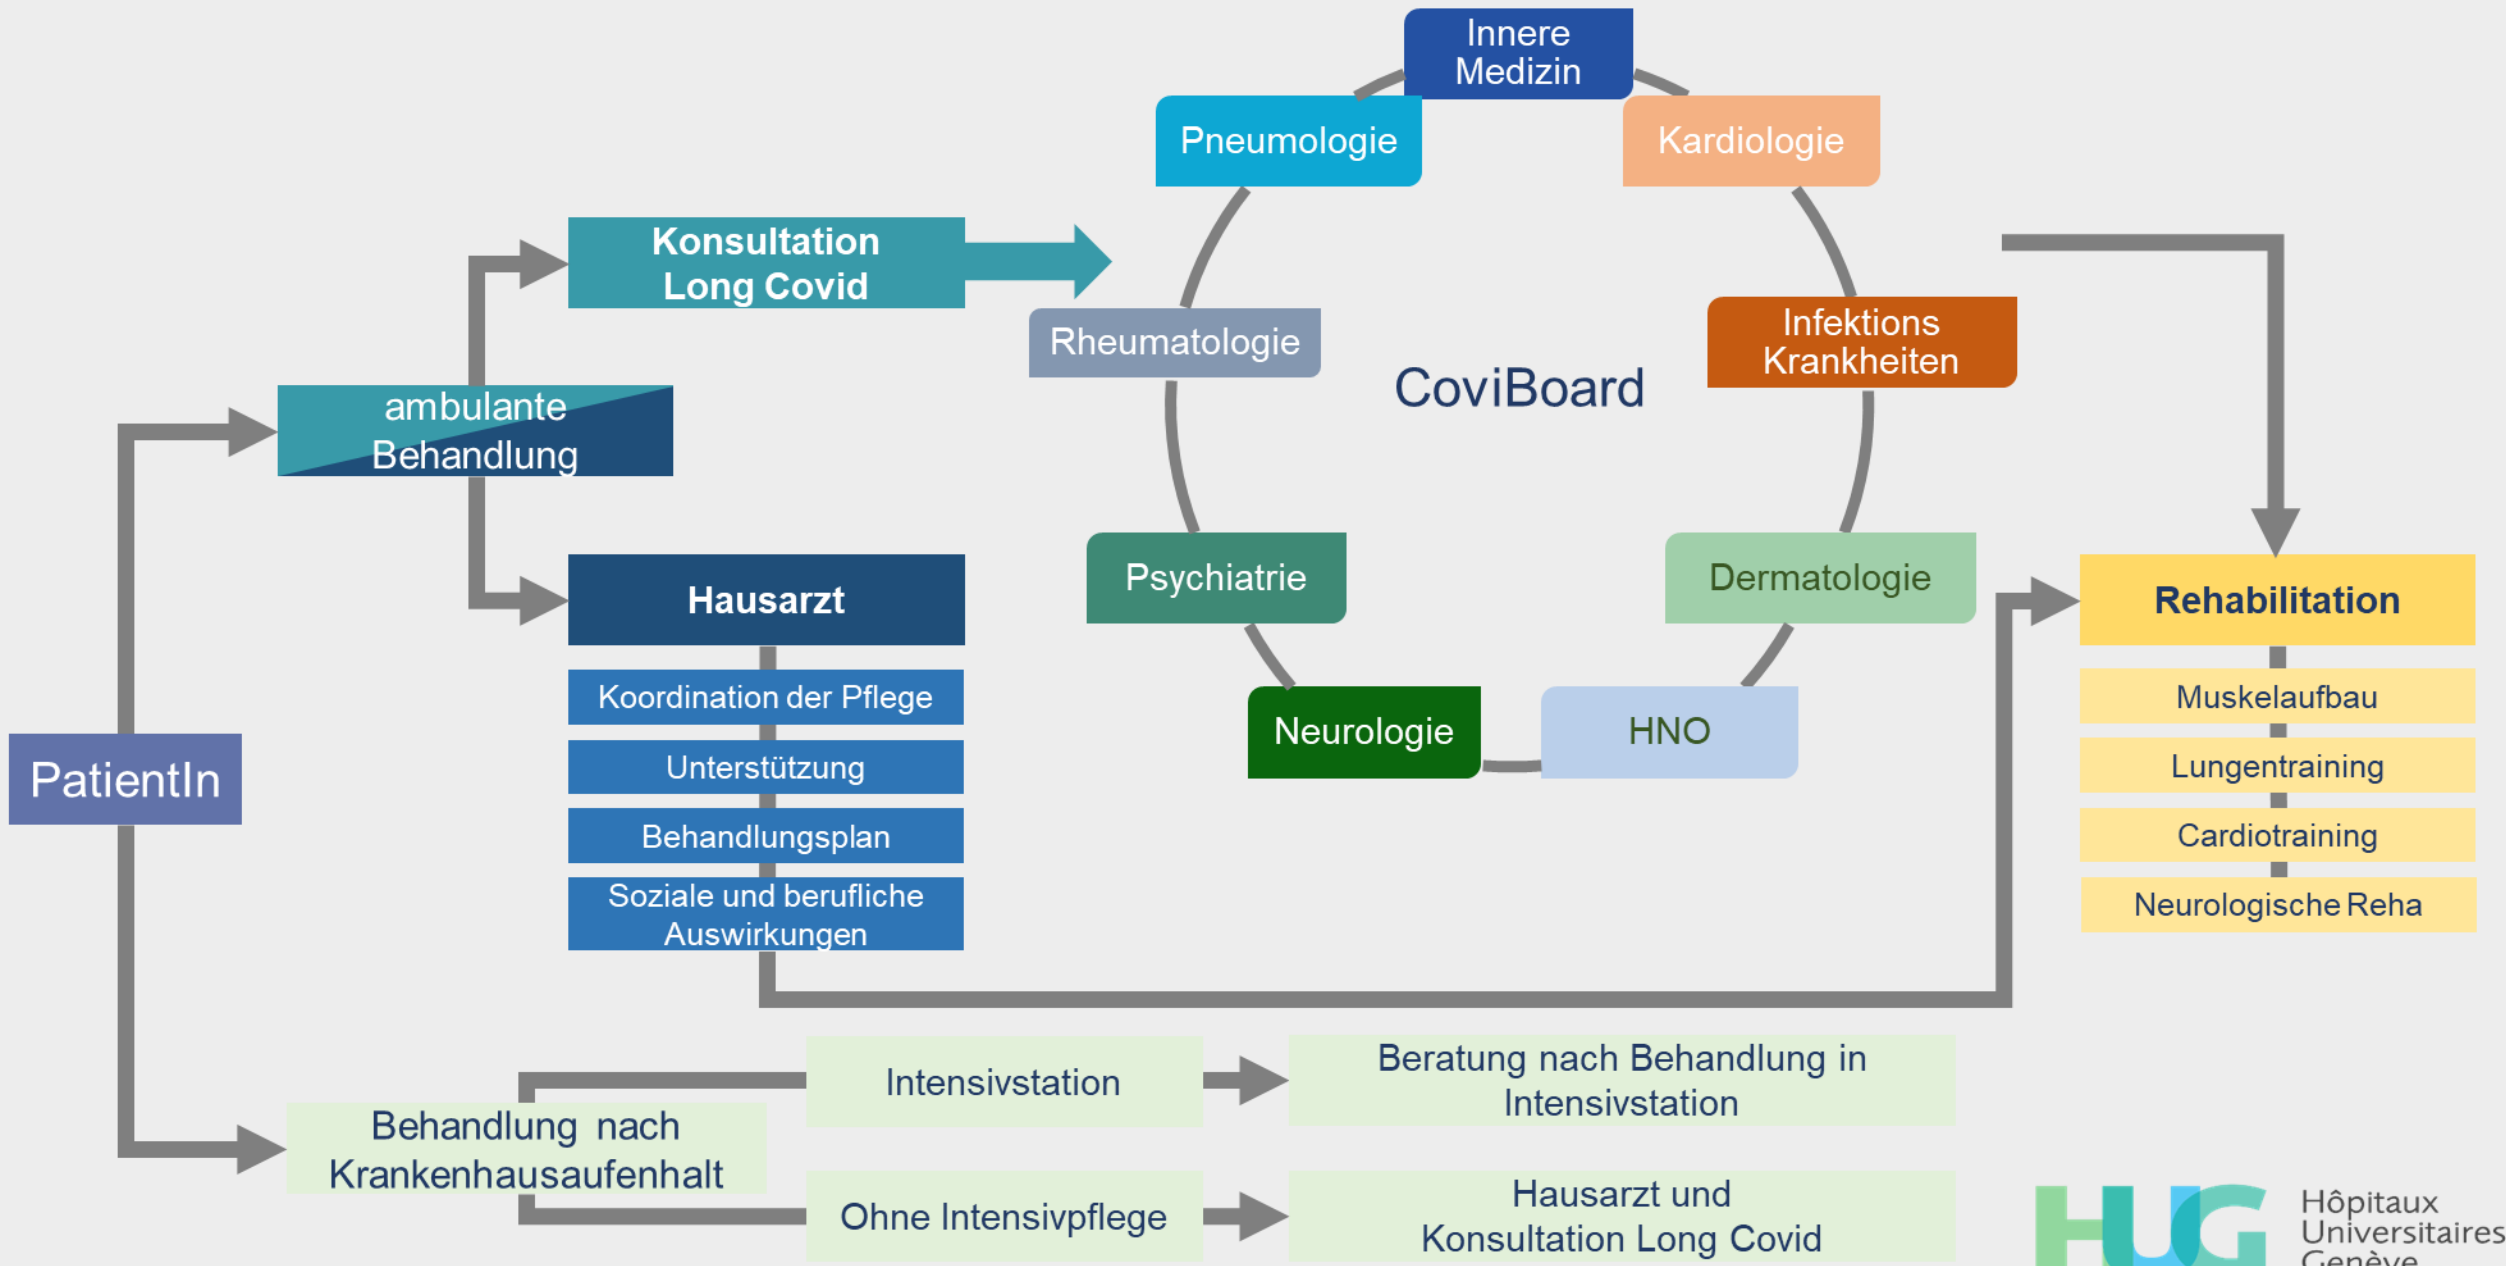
PatientIn

ambulante Behandlung

Konsultation Long Covid

Hausarzt

Koordination der Pflege

Unterstützung

Behandlungsplan

Soziale und berufliche Auswirkungen

Innere Medizin

Pneumologie

Kardiologie

Rheumatologie

CoviBoard

Infektions Krankheiten

Psychiatrie

Dermatologie

Neurologie

HNO

Rehabilitation

Muskelaufbau

Lungentraining

Cardiotraining

Neurologische Reha

Behandlung nach Krankenhausaufenhalt

Intensivstation

Beratung nach Behandlung in Intensivstation

Ohne Intensivpflege

Hausarzt und Konsultation Long Covid

HUG Hôpitaux Universitaires Genève